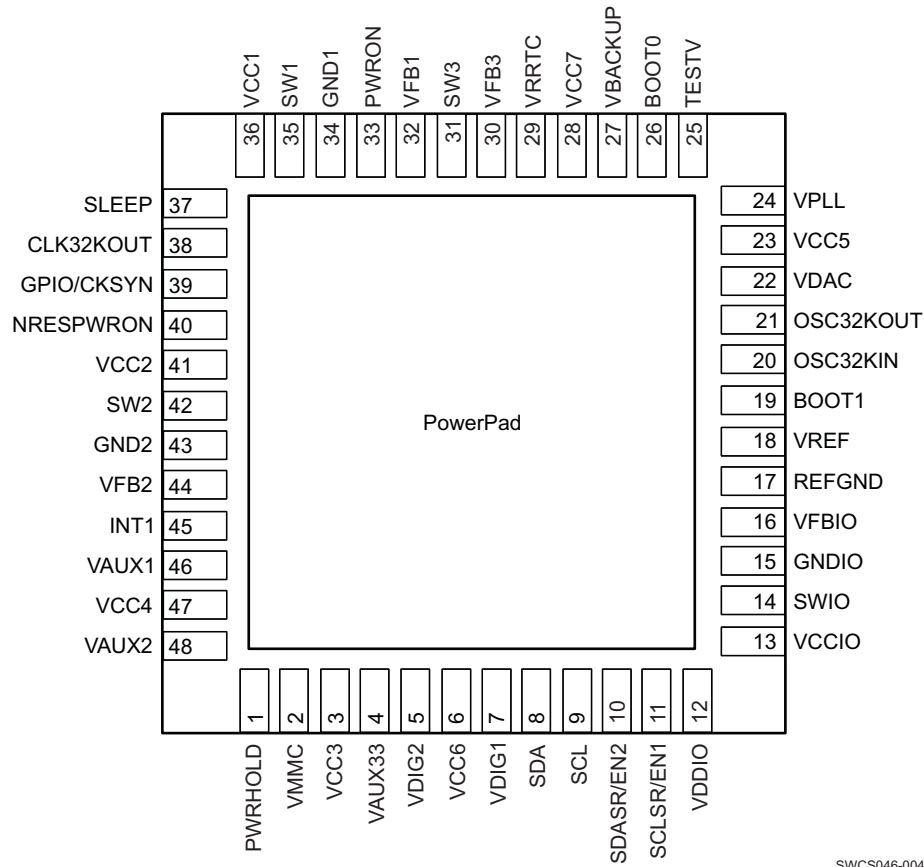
VCC1 36
SW1 35
GND1 34
PWRON 33
VFB1 32
SW3 31
VFB3 30
VRRTC 29
VCC7 28
VBACKUP 27
BOOT0 26
TESTV 25

SLEEP 37
CLK32KOUT 38
GPIO/CKSYN 39
NRESPWRON 40
VCC2 41
SW2 42
GND2 43
VFB2 44
INT1 45
VAUX1 46
VCC4 47
VAUX2 48

PowerPad

24 VPLL
23 VCC5
22 VDAC
21 OSC32KOUT
20 OSC32KIN
19 BOOT1
18 VREF
17 REFGND
16 VFBIO
15 GNDIO
14 SWIO
13 VCCIO

1 PWRHOLD
2 VMMC
3 VCC3
4 VAUX33
5 VDIG2
6 VCC6
7 VDIG1
8 SDA
9 SCL
10 SDASR/EN2
11 SCLSR/EN1
12 VDDIO

SWCS046-004